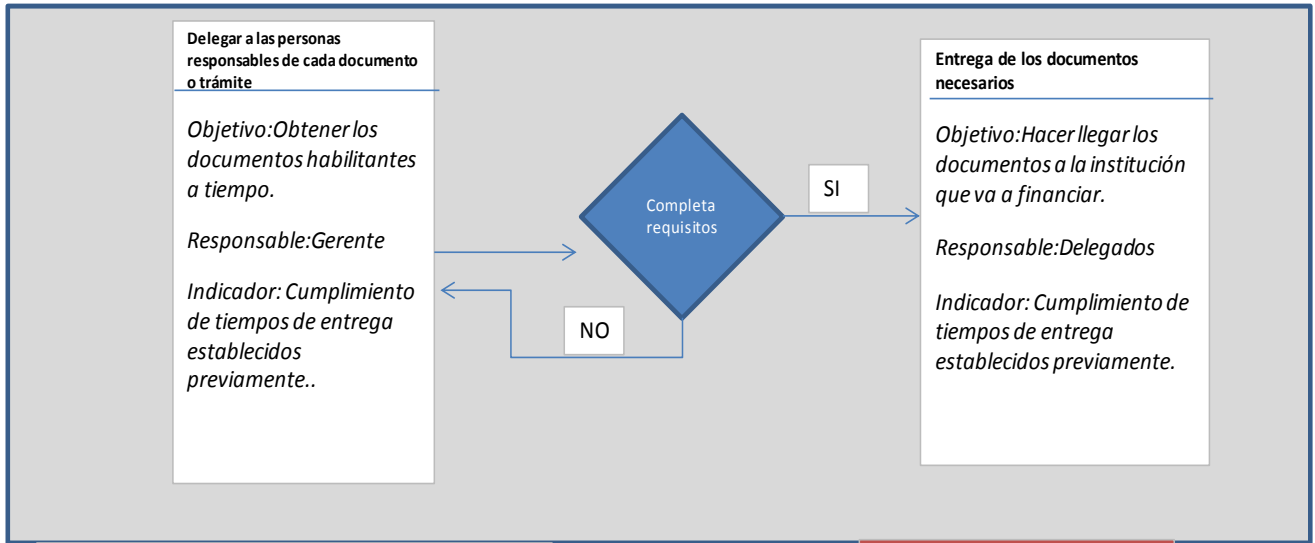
Delegar a las personas responsables de cada documento o trámite

Objetivo:Obtener los documentos habilitantes a tiempo.

Responsable:Gerente

Indicador: Cumplimiento de tiempos de entrega establecidos previamente..

Completa requisitos

SI

NO

Entrega de los documentos necesarios

Objetivo:Hacer llegar los documentos a la institución que va a financiar.

Responsable:Delegados

Indicador: Cumplimiento de tiempos de entrega establecidos previamente.